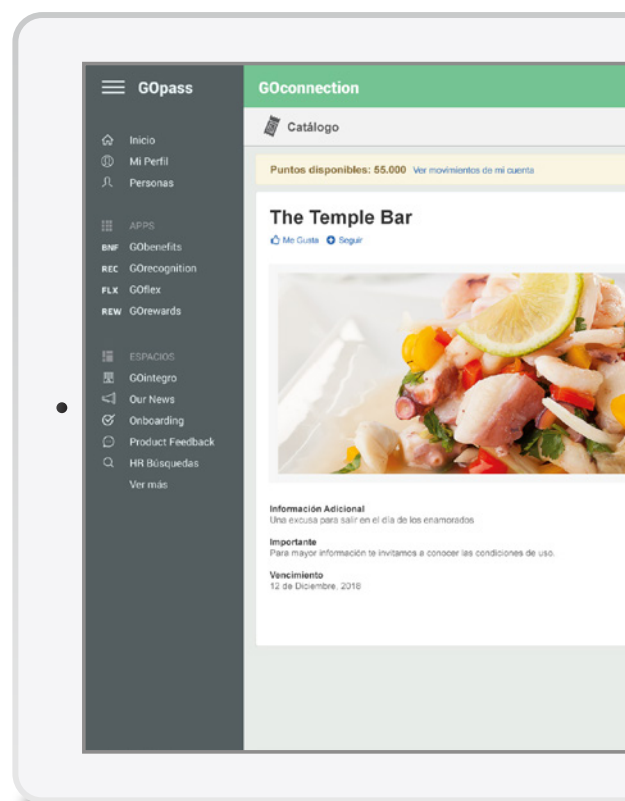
GOpass

Inicio
Mi Perfil
Personas

APPS
BNF GObenefits
REC GOrecognition
FLX GOflex
REW GOrewards

ESPACIOS
GOintegro
Our News
Onboarding
Product Feedback
HR Búsquedas
Ver más

GOconnection

Catálogo

Puntos disponibles: 55.000 Ver movimientos de mi cuenta

The Temple Bar

Me Gusta Seguir

Información Adicional
Una excusa para salir en el día de los enamorados

Importante
Para mayor información te invitamos a conocer las condiciones de uso.

Vencimiento
12 de Diciembre, 2018